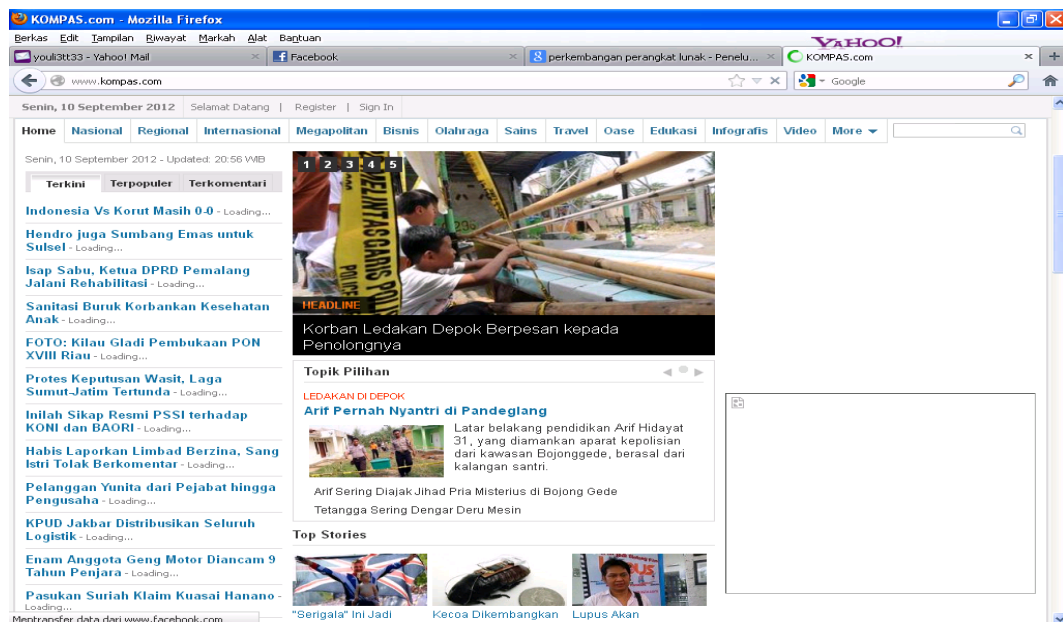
KOMPAS.com - Mozilla Firefox

Berkas Edit Tampilan Riwayat Markah Alat Bantuan

YAHOO!

youli3tt33 - Yahoo! Mail | Facebook | perkembangan perangkat lunak - Penelu... | KOMPAS.com

www.kompas.com

Google

Senin, 10 September 2012 | Selamat Datang | Register | Sign In

Home | Nasional | Regional | Internasional | Megapolitan | Bisnis | Olahraga | Sains | Travel | Oase | Edukasi | Infografis | Video | More

Senin, 10 September 2012 - Updated: 20:56 WIB

Terkini | Terpopuler | Terkomentari

Indonesia Vs Korut Masih 0-0 - Loading...

Hendro juga Sumbang Emas untuk Sulsel - Loading...

Isap Sabu, Ketua DPRD Pemalang Jalani Rehabilitasi - Loading...

Sanitasi Buruk Korbankan Kesehatan Anak - Loading...

FOTO: Kilau Gladi Pembukaan PON XVIII Riau - Loading...

Protes Keputusan Wasit, Laga Sumut-Jatim Tertunda - Loading...

Inilah Sikap Resmi PSSI terhadap KONI dan BAORI - Loading...

Habis Laporkan Limbad Berzina, Sang Istri Tolak Berkomentar - Loading...

Pelanggan Yunita dari Pejabat hingga Pengusaha - Loading...

KPUD Jakbar Distribusikan Seluruh Logistik - Loading...

Enam Anggota Geng Motor Diancam 9 Tahun Penjara - Loading...

Pasukan Suriah Klaim Kuasai Hanano - Loading...

1 2 3 4 5

GARIS POLISI

HEADLINE

Korban Ledakan Depok Berpesan kepada Penolongnya

Topik Pilihan

LEDAKAN DI DEPOK

Arif Pernah Nyantri di Pandeglang

Latar belakang pendidikan Arif Hidayat 31, yang diamankan aparat kepolisian dari kawasan Bojonggede, berasal dari kalangan santri.

Arif Sering Diajak Jihad Pria Misterius di Bojong Gede

Tetangga Sering Dengar Deru Mesin

Top Stories

"Serigala" Ini Jadi | Kecoa Dikembangkan | Lupus Akan

Mentransfer data dari www.facebook.com...